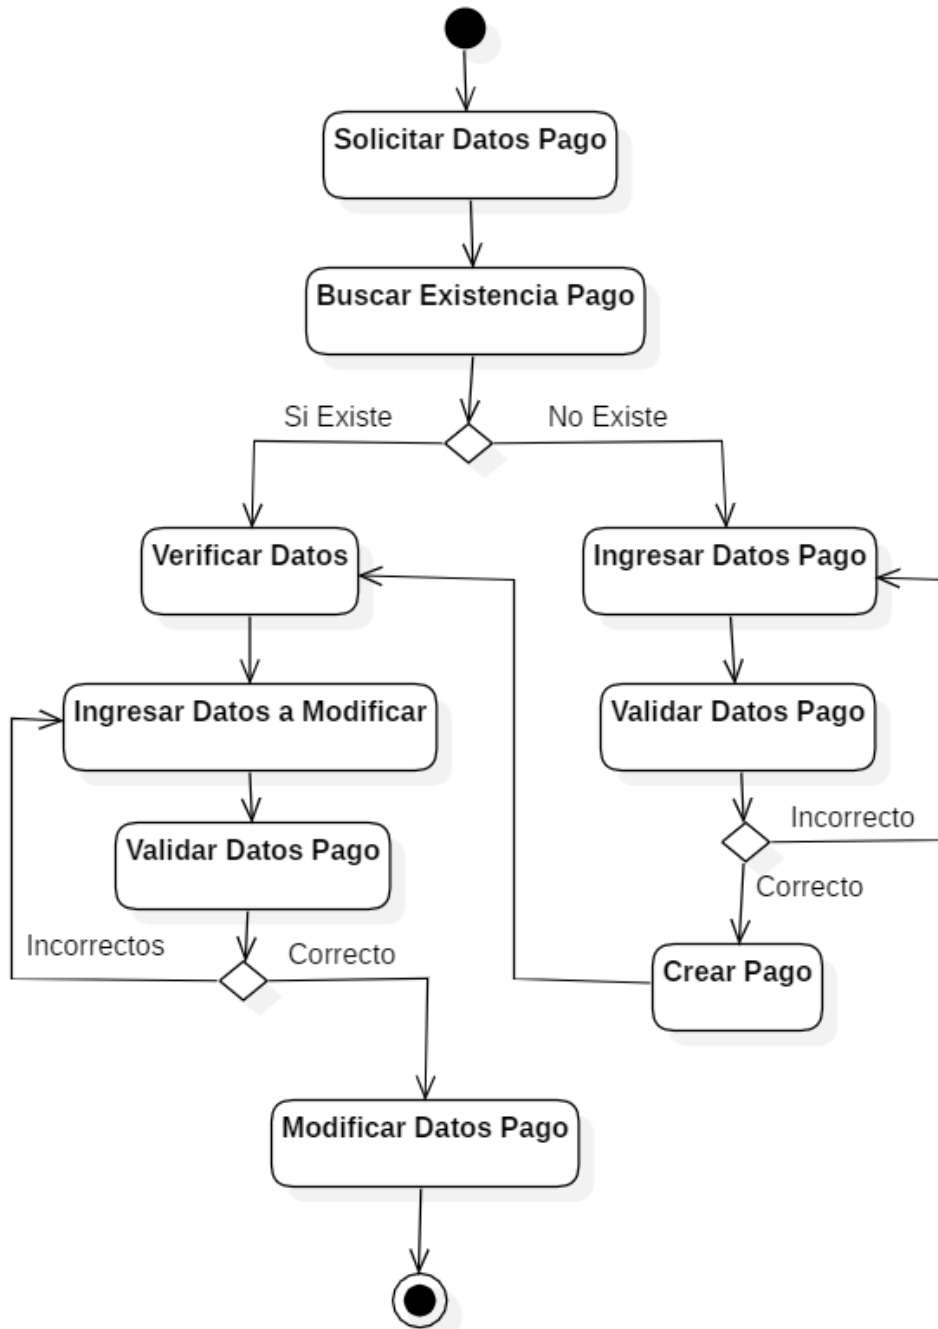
Solicitar Datos Pago

Buscar Existencia Pago

Si Existe

No Existe

Verificar Datos

Ingresar Datos Pago

Ingresar Datos a Modificar

Validar Datos Pago

Incorrecto

Correcto

Validar Datos Pago

Incorrectos

Correcto

Crear Pago

Modificar Datos Pago